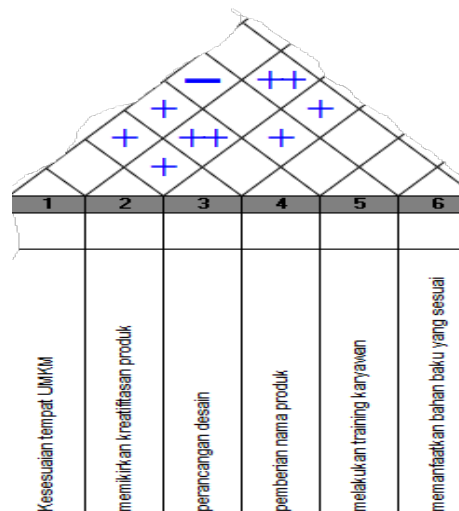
−
++
+
+
+
++
+
+

| 1 | 2 | 3 | 4 | 5 | 6 |
|---|---|---|---|---|---|
| | | | | | |
| Kesesuaian tempat UMKM | memikirkan kreatifitasan produk | perancangan desain | pemberian nama produk | melakukan training karyawan | memanfaatkan bahan baku yang sesuai |